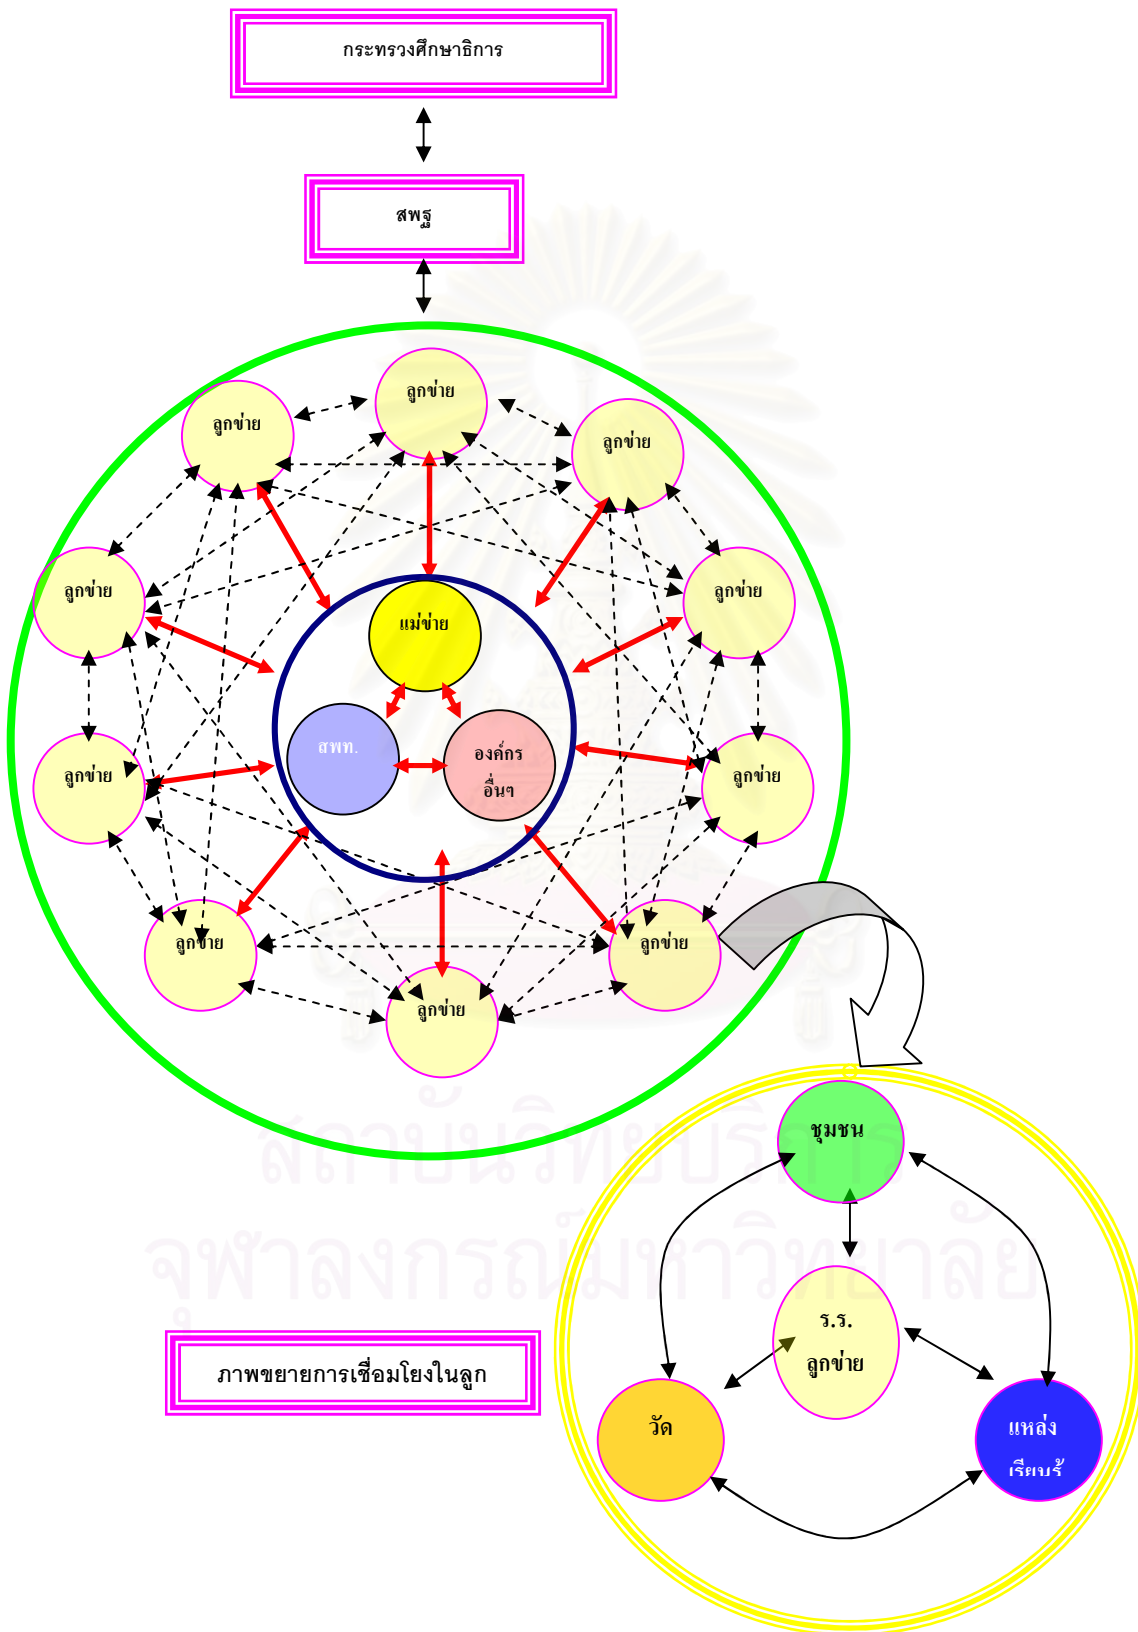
กระทรวงศึกษาธิการ

สพฐ

ลูกข่าย

ลูกข่าย

ลูกข่าย

ลูกข่าย

ลูกข่าย

แม่ข่าย

สพท.

องค์กร อื่นๆ

ลูกข่าย

ลูกข่าย

ลูกข่าย

ลูกข่าย

ลูกข่าย

ลูกข่าย

ชุมชน

ร.ร. ลูกข่าย

วัด

แหล่ง เรียนรู้

ภาพขยายการเชื่อมโยงในลูก

สถาบันวิทยบริการ
จุฬาลงกรณ์มหาวิทยาลัย